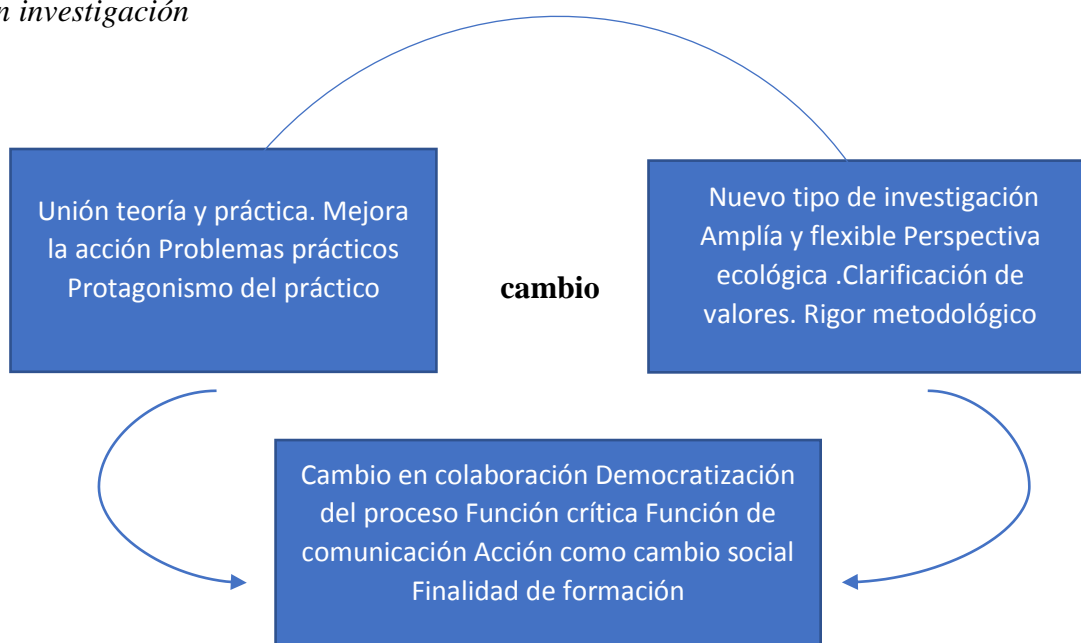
n investigación

Unión teoría y práctica. Mejora la acción Problemas prácticos Protagonismo del práctico

cambio

Nuevo tipo de investigación Amplía y flexible Perspectiva ecológica .Clarificación de valores. Rigor metodológico

Cambio en colaboración Democratización del proceso Función crítica Función de comunicación Acción como cambio social Finalidad de formación